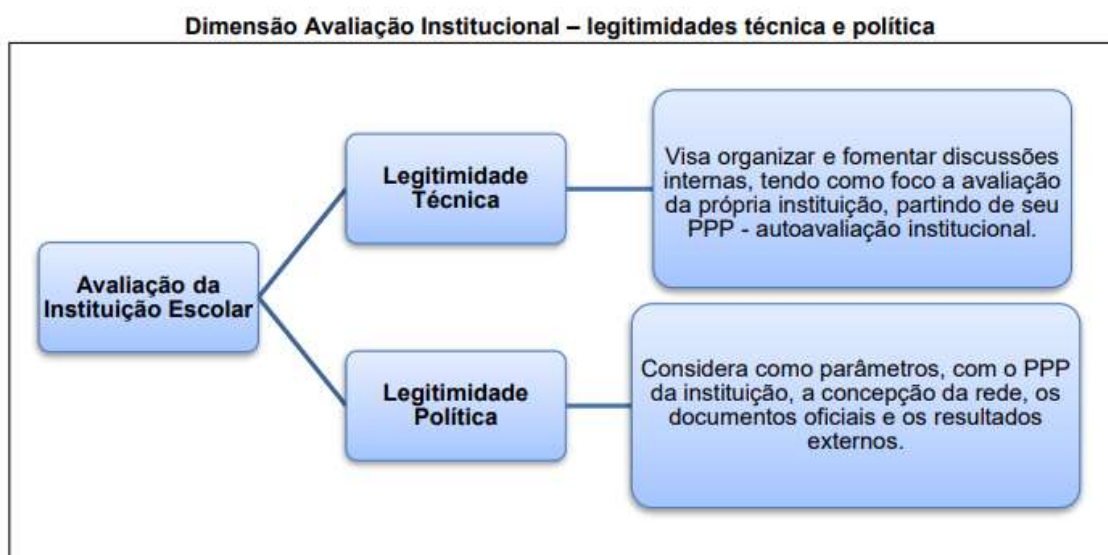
Dimensão Avaliação Institucional – legitimidades técnica e política

Avaliação da Instituição Escolar

Legitimidade Técnica

Visa organizar e fomentar discussões internas, tendo como foco a avaliação da própria instituição, partindo de seu PPP - autoavaliação institucional.

Legitimidade Política

Considera como parâmetros, com o PPP da instituição, a concepção da rede, os documentos oficiais e os resultados externos.